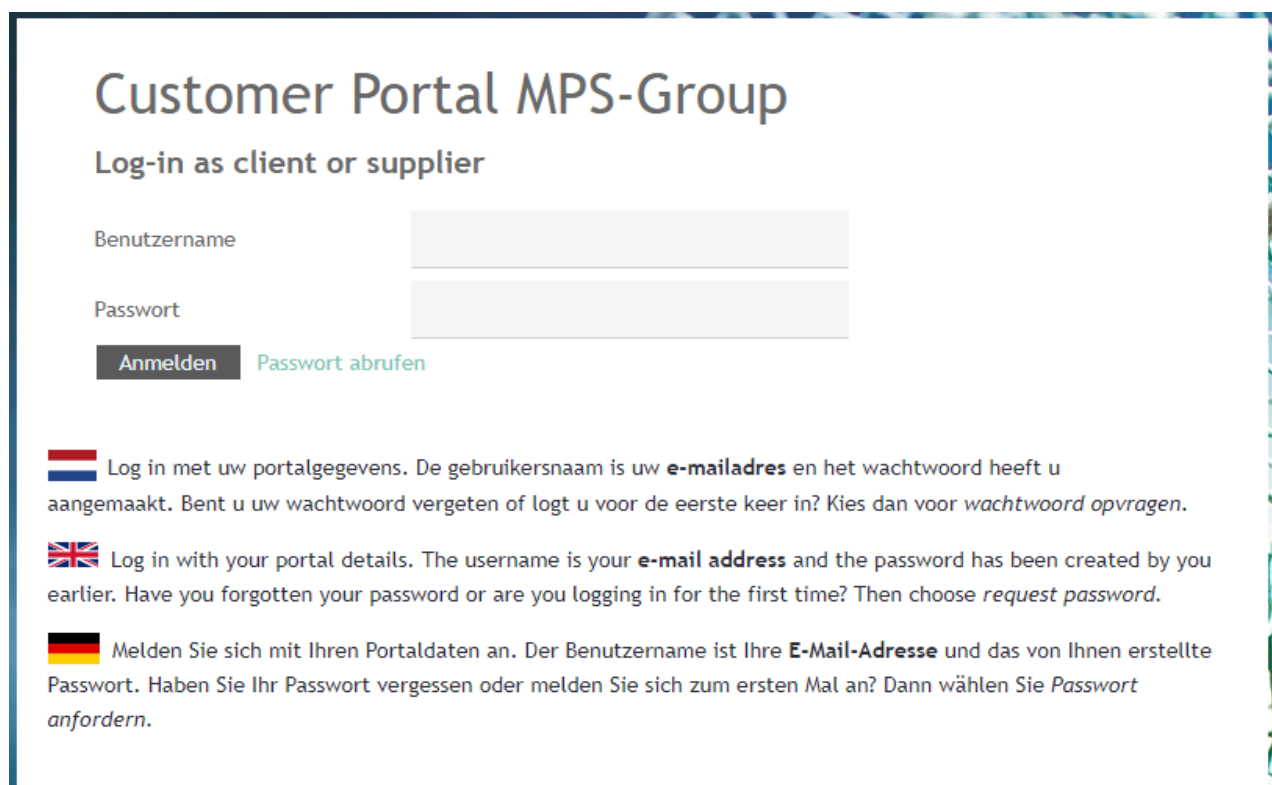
Customer Portal MPS-Group

Log-in as client or supplier

Benutzername

Passwort

Anmelden Passwort abrufen

Log in met uw portalgegevens. De gebruikersnaam is uw **e-mailadres** en het wachtwoord heeft u aangemaakt. Bent u uw wachtwoord vergeten of logt u voor de eerste keer in? Kies dan voor *wachtwoord opvragen*.

Log in with your portal details. The username is your **e-mail address** and the password has been created by you earlier. Have you forgotten your password or are you logging in for the first time? Then choose *request password*.

Melden Sie sich mit Ihren Portaldaten an. Der Benutzername ist Ihre **E-Mail-Adresse** und das von Ihnen erstellte Passwort. Haben Sie Ihr Passwort vergessen oder melden Sie sich zum ersten Mal an? Dann wählen Sie *Passwort anfordern*.